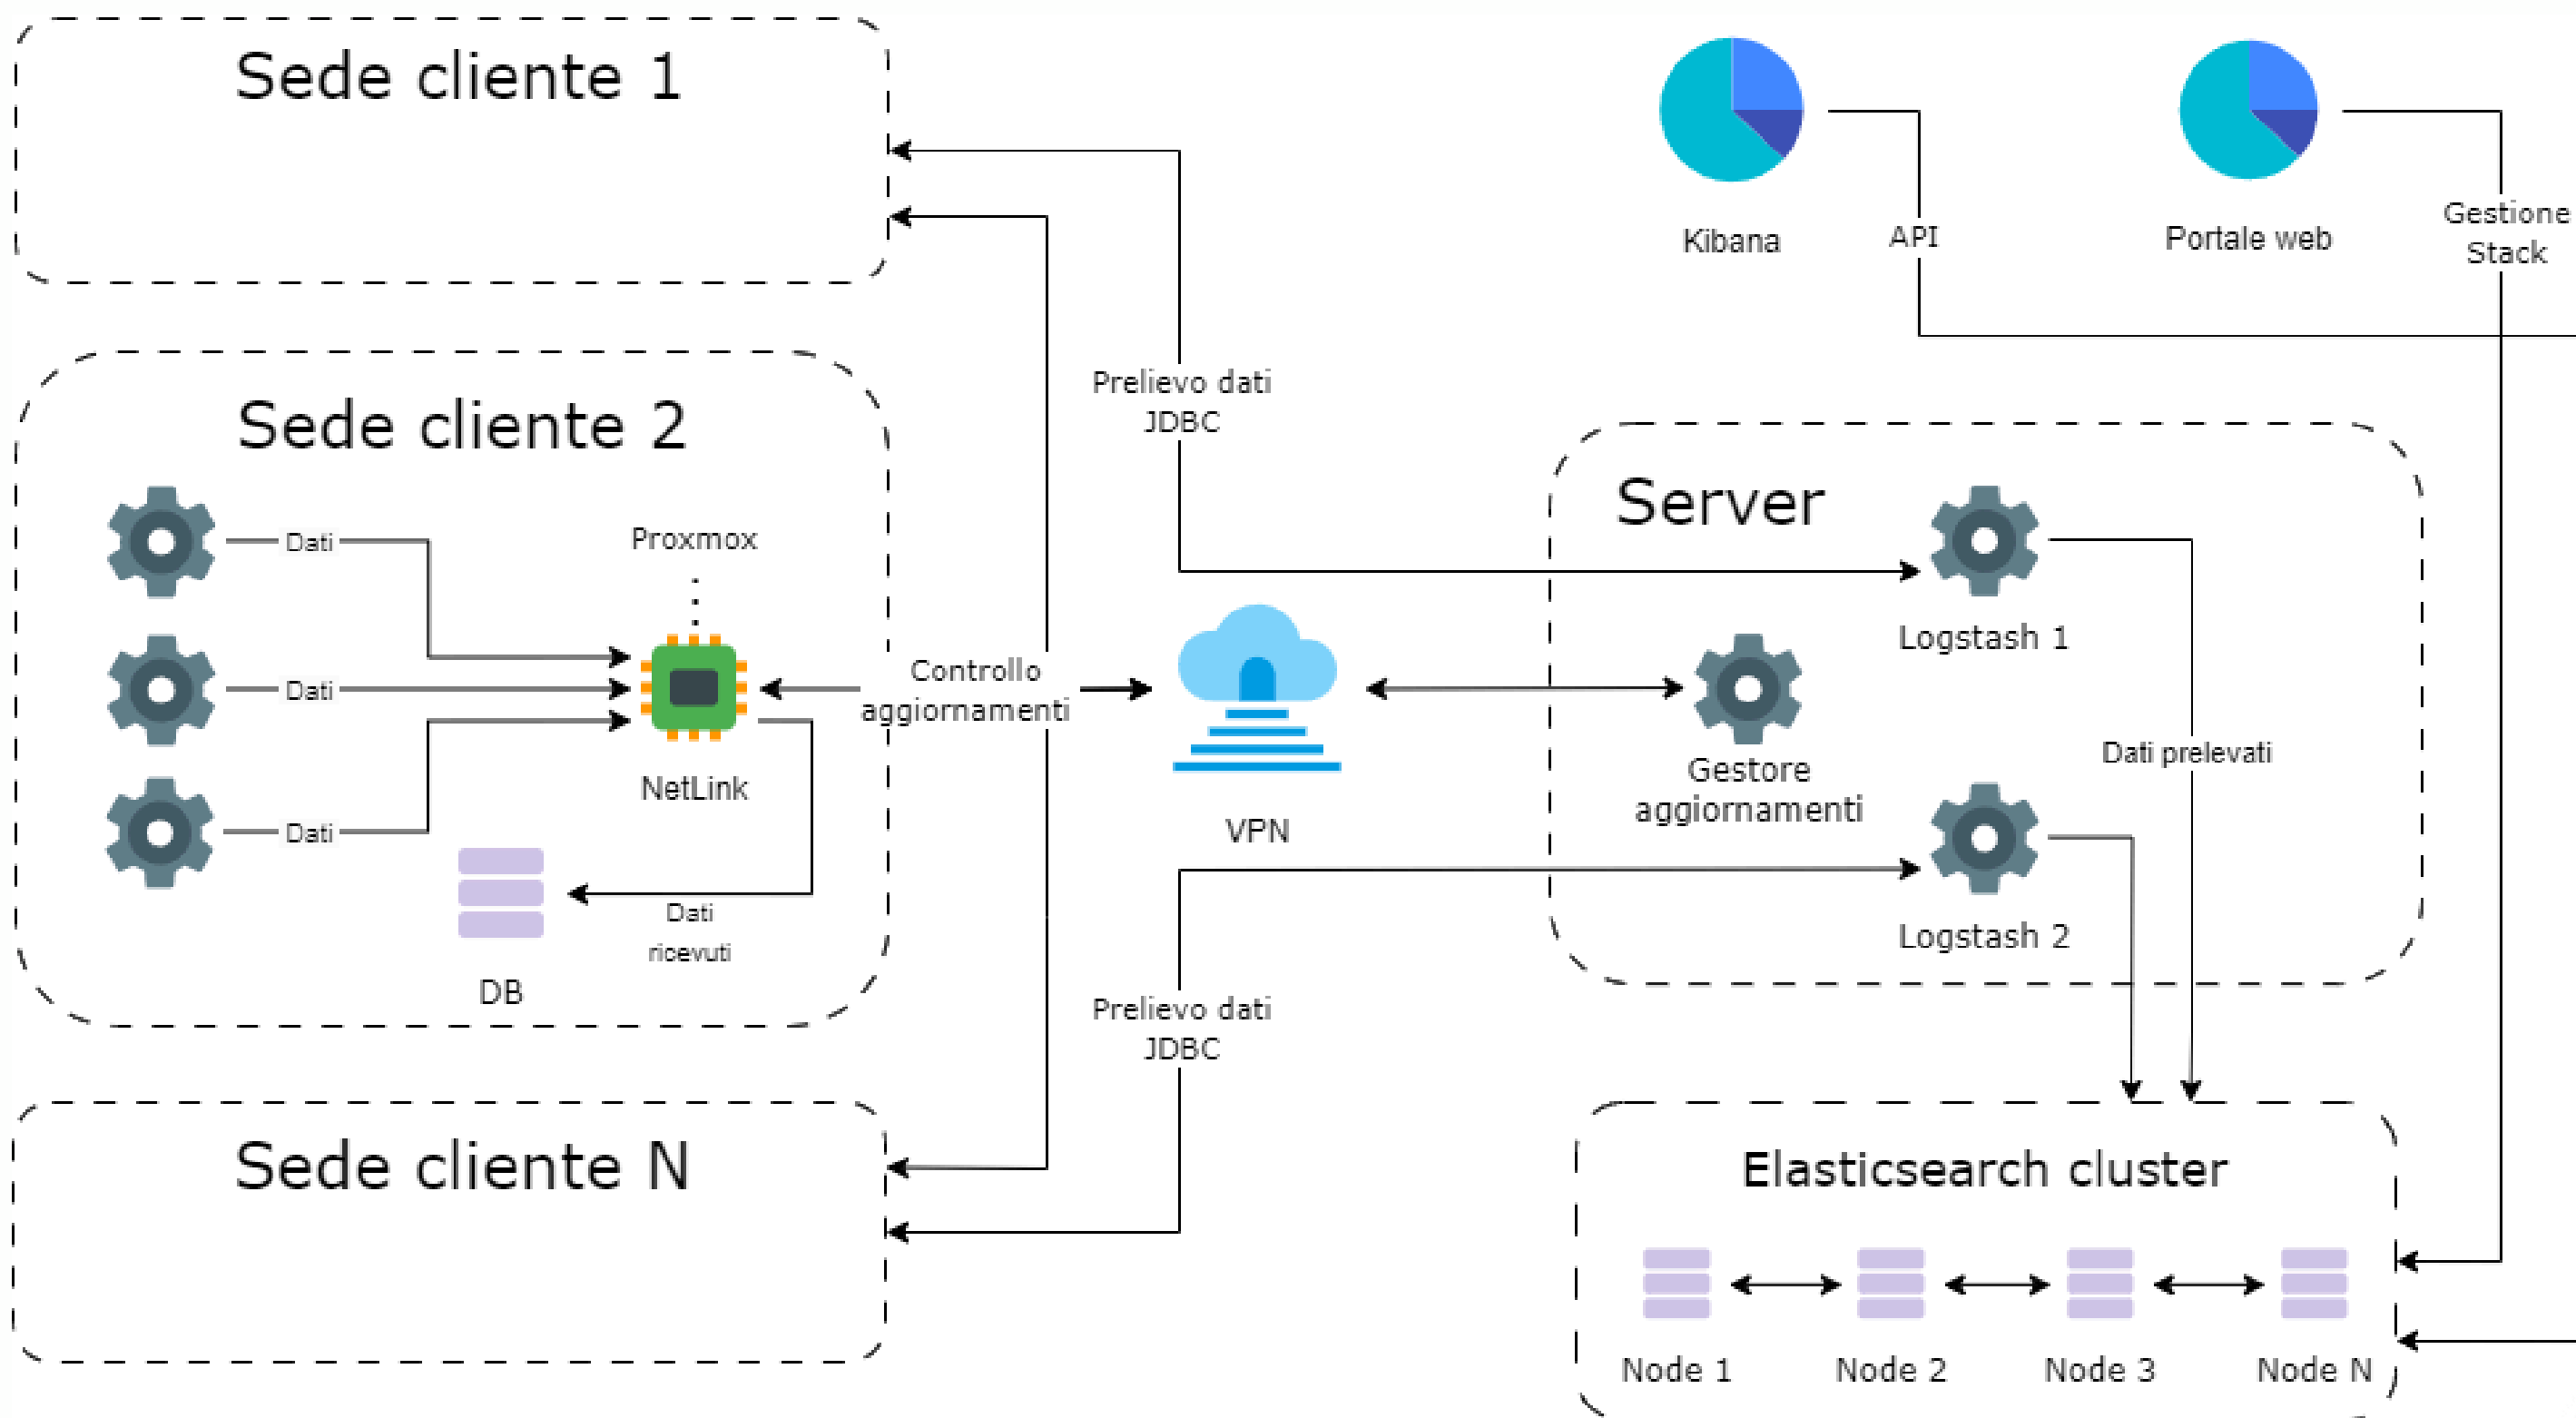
Sede cliente 1

Kibana

API

Portale web

Gestione Stack

Prelievo dati JDBC

Sede cliente 2

Dati

Proxmox

Dati

Dati

NetLink

DB

Dati ricevuti

Controllo aggiornamenti

VPN

Server

Logstash 1

Gestore aggiornamenti

Dati prelevati

Logstash 2

Prelievo dati JDBC

Sede cliente N

Elasticsearch cluster

Node 1

Node 2

Node 3

Node N